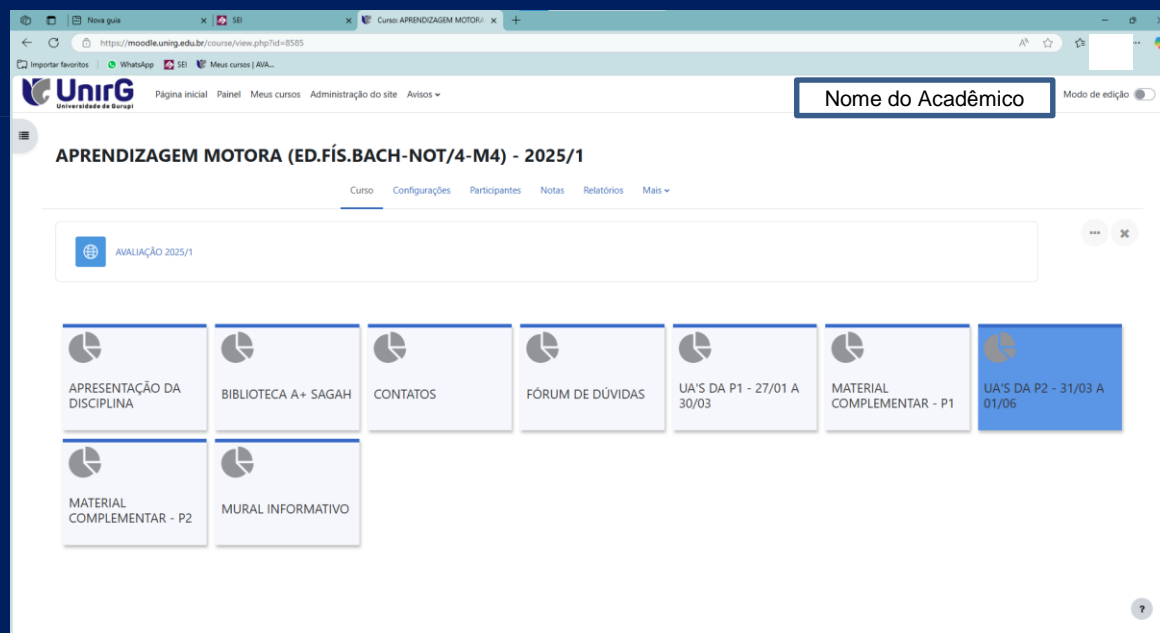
Nova guia
SEI
Curso: APRENDIZAGEM MOTORA
https://moodle.unirg.edu.br/course/view.php?id=8585
Importar favoritos
WhatsApp
SEI
Meus cursos | AVA...

UnirG
Universidade de Gurupi
Página inicial Painel Meus cursos Administração do site Avisos
Nome do Acadêmico
Modo de edição

APRENDIZAGEM MOTORA (ED.FÍS.BACH-NOT/4-M4) - 2025/1

Curso Configurações Participantes Notas Relatórios Mais

AVALIAÇÃO 2025/1

APRESENTAÇÃO DA DISCIPLINA
BIBLIOTECA A+ SAGAH
CONTATOS
FÓRUM DE DÚVIDAS
UA'S DA P1 - 27/01 A 30/03
MATERIAL COMPLEMENTAR - P1
UA'S DA P2 - 31/03 A 01/06
MATERIAL COMPLEMENTAR - P2
MURAL INFORMATIVO

?